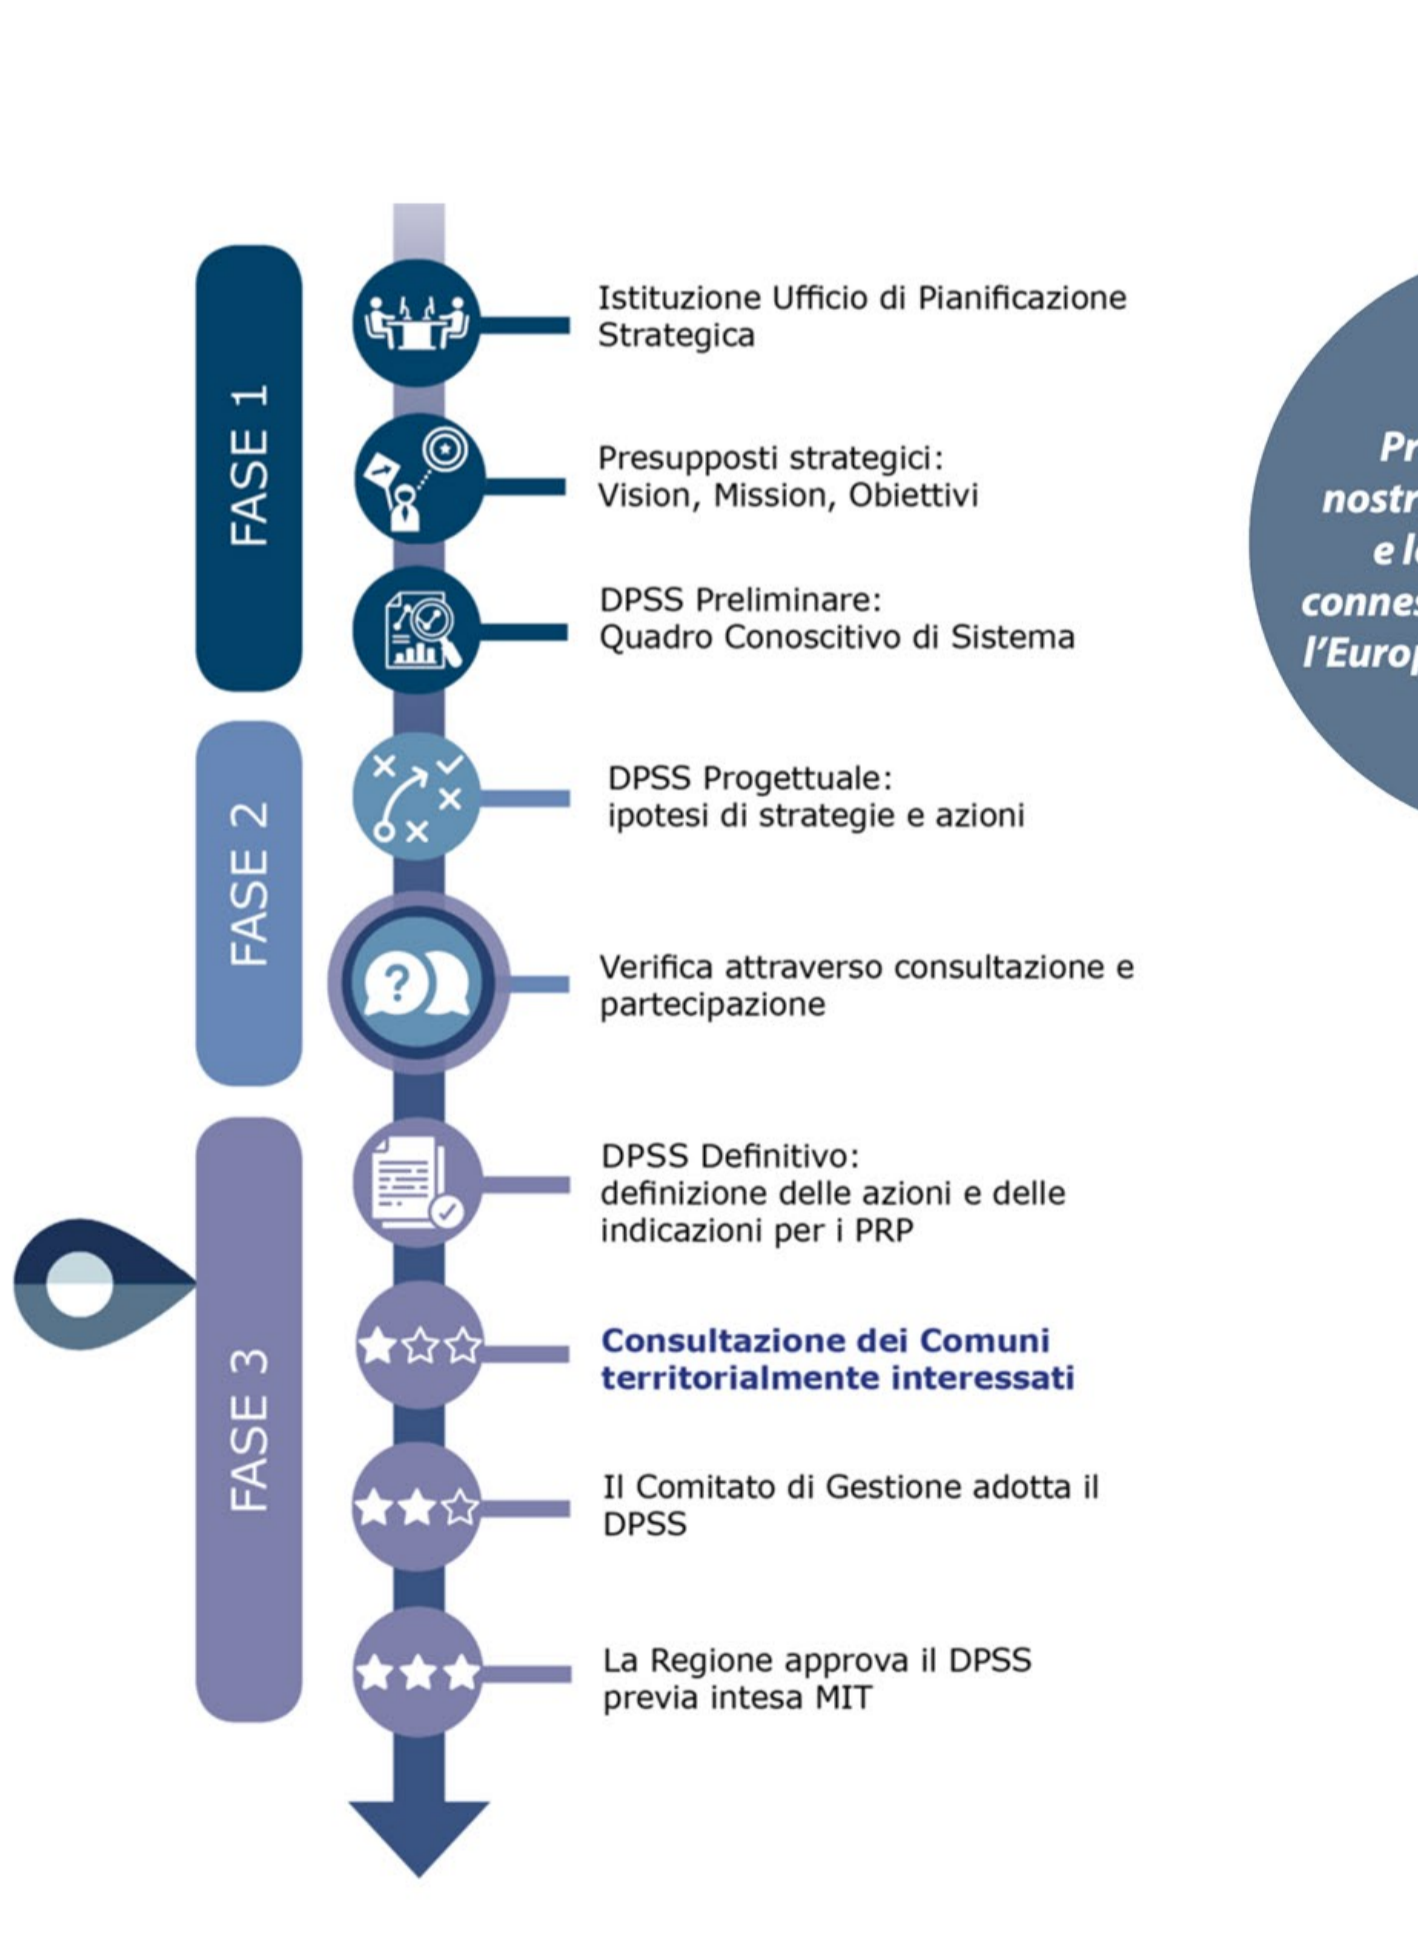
FASE 1

Istituzione Ufficio di Pianificazione Strategica

Presupposti strategici: Vision, Mission, Obiettivi

DPSS Preliminare: Quadro Conoscitivo di Sistema

FASE 2

DPSS Progettuale: ipotesi di strategie e azioni

Verifica attraverso consultazione e partecipazione

FASE 3

DPSS Definitivo: definizione delle azioni e delle indicazioni per i PRP

Consultazione dei Comuni territorialmente interessati

Il Comitato di Gestione adotta il DPSS

La Regione approva il DPSS previa intesa MIT

Pr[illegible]
nostr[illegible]
e l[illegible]
connes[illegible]
l'Europ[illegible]